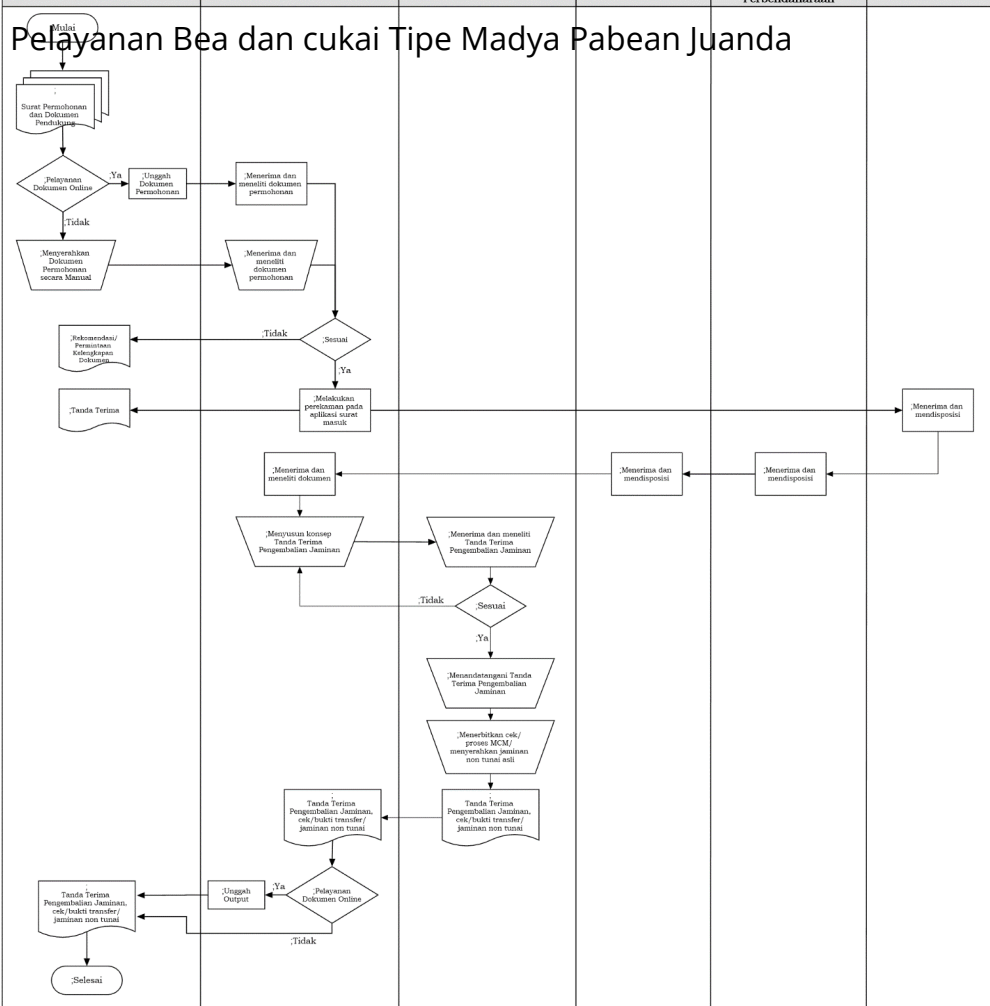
Perbendaharaan

Pelayanan Bea dan cukai Tipe Madya Pabean Juanda

Mulai

;
Surat Permohonan dan Dokumen Pendukung

;Pelayanan Dokumen Online

;Ya

;Unggah Dokumen Permohonan

;Menerima dan meneliti dokumen permohonan

;Tidak

;Menyerahkan Dokumen Permohonan secara Manual

;Menerima dan meneliti dokumen permohonan

;Rekomendasi/ Permintaan Kelengkapan Dokumen

;Tidak

;Sesuai

;Ya

;Tanda Terima

;Melakukan perekaman pada aplikasi surat masuk

;Menerima dan mendisposisi

;Menerima dan meneliti dokumen

;Menerima dan mendisposisi

;Menerima dan mendisposisi

;Menyusun konsep Tanda Terima Pengembalian Jaminan

;Menerima dan meneliti Tanda Terima Pengembalian Jaminan

;Tidak

;Sesuai

;Ya

;Menandatangani Tanda Terima Pengembalian Jaminan

;Menerbitkan cek/ proses MCM/ menyerahkan jaminan non tunai asli

;
Tanda Terima Pengembalian Jaminan, cek/bukti transfer/ jaminan non tunai

;
Tanda Terima Pengembalian Jaminan, cek/bukti transfer/ jaminan non tunai

;Pelayanan Dokumen Online

;Ya

;Unggah Output

;
Tanda Terima Pengembalian Jaminan, cek/bukti transfer/ jaminan non tunai

;Tidak

;Selesai